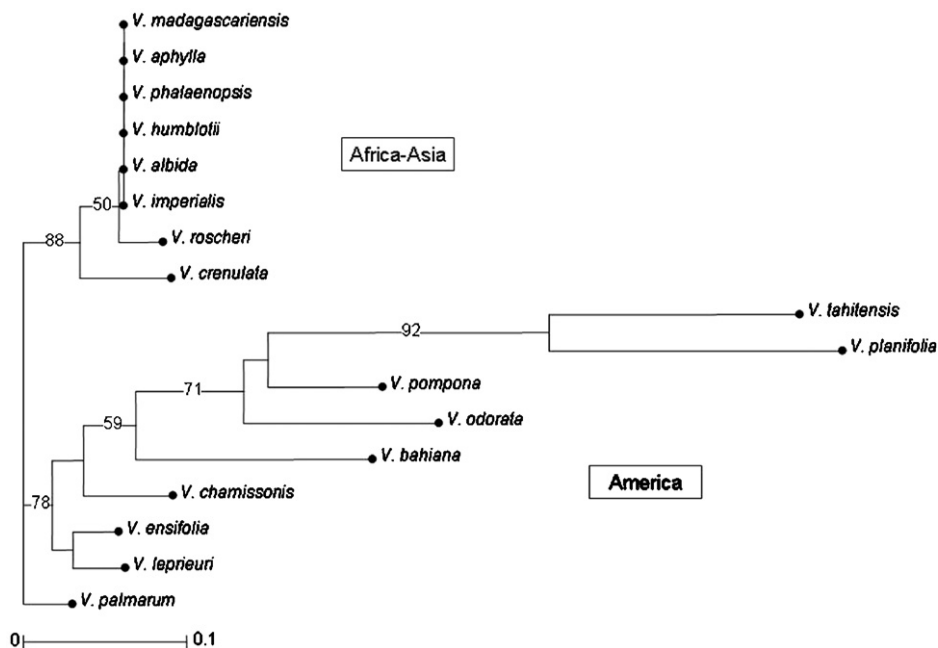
V. madagascariensis
V. aphylla
V. phalaenopsis
V. humblotii
V. albida
V. imperialis
V. roscheri
V. crenulata

Africa-Asia

50
88

V. tahitensis
V. planifolia
92
V. pompona
71
V. odorata
59
V. bahiana
V. chamissonis
78
V. ensifolia
V. leprieuri
V. palmarum

America

0
0.1